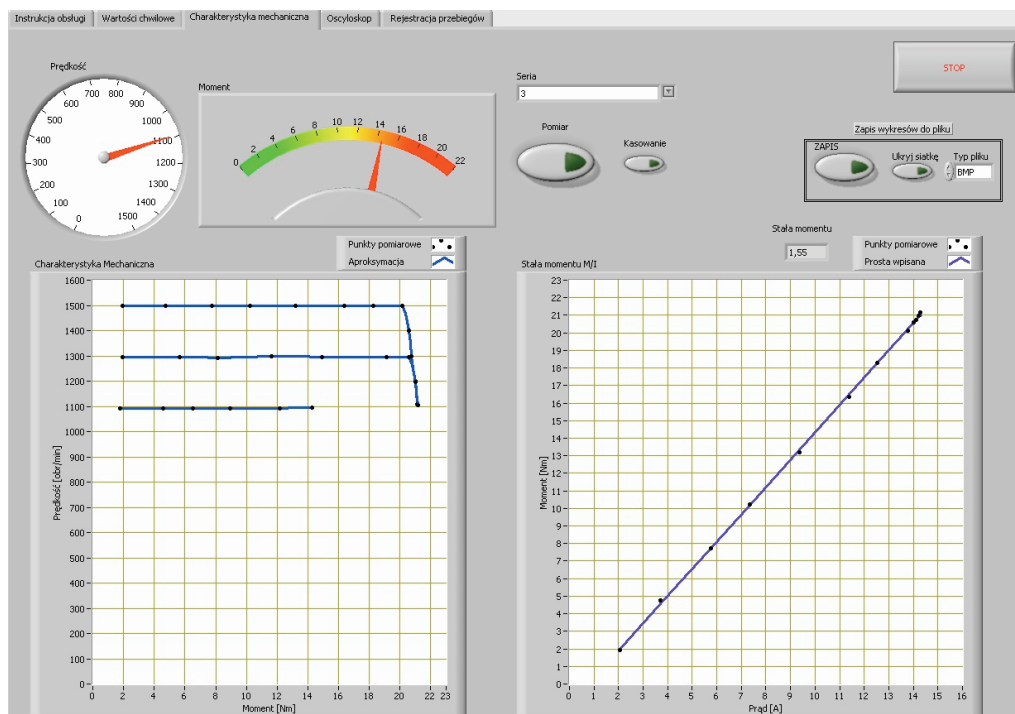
Instrukcja obsługi | Wartości chwilowe | Charakterystyka mechaniczna | Oscyloskop | Rejestracja przebiegów

Prędkość
0 100 200 300 400 500 600 700 800 900 1000 1100 1200 1300 1400 1500

Moment
0 2 4 6 8 10 12 14 16 18 20 22

Seria
3

Pomiar

Kasowanie

STOP

Zapis wykresów do pliku
ZAPIS
Ukryj siatkę
Typ pliku
BMP

Stała momentu
1,55

Charakterystyka Mechaniczna
Punkty pomiarowe
Aproksymacja

Prędkość [obr/min]
1600 1500 1400 1300 1200 1100 1000 900 800 700 600 500 400 300 200 100 0
Moment [Nm]
0 2 4 6 8 10 12 14 16 18 20 22 23

Stała momentu M/I
Punkty pomiarowe
Prosta wpisana

Moment [Nm]
23 22 21 20 19 18 17 16 15 14 13 12 11 10 9 8 7 6 5 4 3 2 1 0
Prąd [A]
0 1 2 3 4 5 6 7 8 9 10 11 12 13 14 15 16